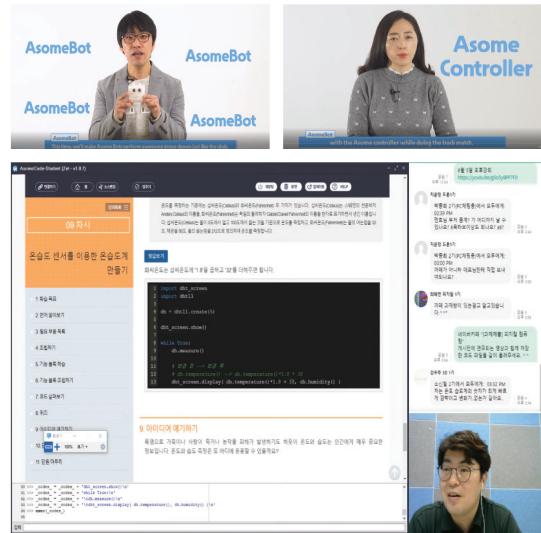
AsomeBot

AsomeBot

AsomeBot

This time, we'll make AsomeBots perform awesome dance moves just like the idols.

Asome Controller

AsomeBot

with the Asome controller while doing the trash match.

AsomeCode-Student [Ver - v1.8.7]

09 차시

온습도 센서를 이용한 온습도계 만들기

1 학습 목표

2 준비 알아보기

3 필요 부품 목록

4 조립하기

5 기능 블록 학습

6 기능 블록 프로그래밍

7 코드 살펴보기

8 퀴즈

9 아이디어 얘기하기

10

11 인증 마주치

import dht_screen
import dht11

db = dht11.create(5)

dht_screen.show()

while True:
    db.measure()

    dht_screen.display(db.temperature()*1.8 + 32, db.humidity())

9. 아이디어 얘기하기

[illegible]

https://youtu.be/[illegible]

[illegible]